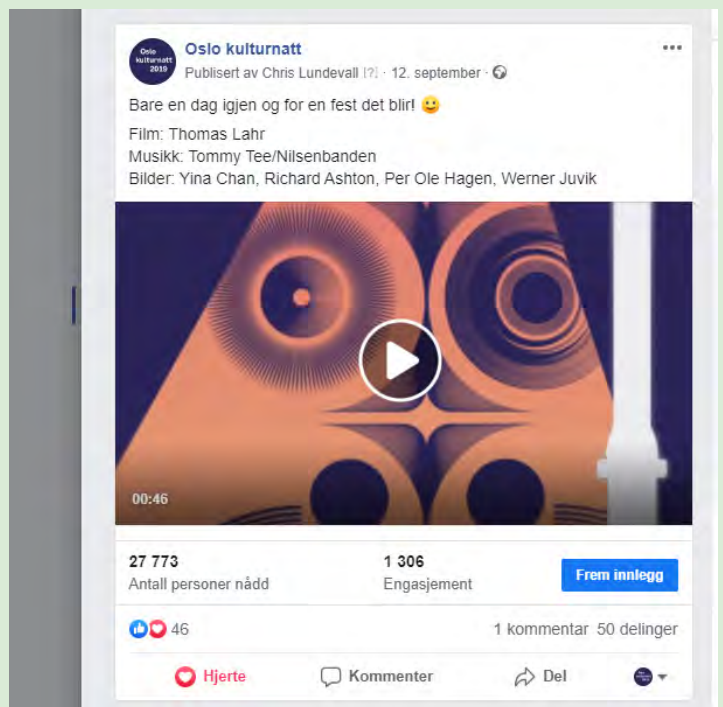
Oslo kulturnatt 2019

Oslo kulturnatt
Publisert av Chris Lundevall [?] · 12. september ·

Bare en dag igjen og for en fest det blir! 😀

Film: Thomas Lahr
Musikk: Tommy Tee/Nilsenbanden
Bilder: Yina Chan, Richard Ashton, Per Ole Hagen, Werner Juvik

00:46

27 773
Antall personer nådd

1 306
Engasjement

Frem innlegg

46

1 kommentar 50 delinger

Hjerte

Kommenter

Del